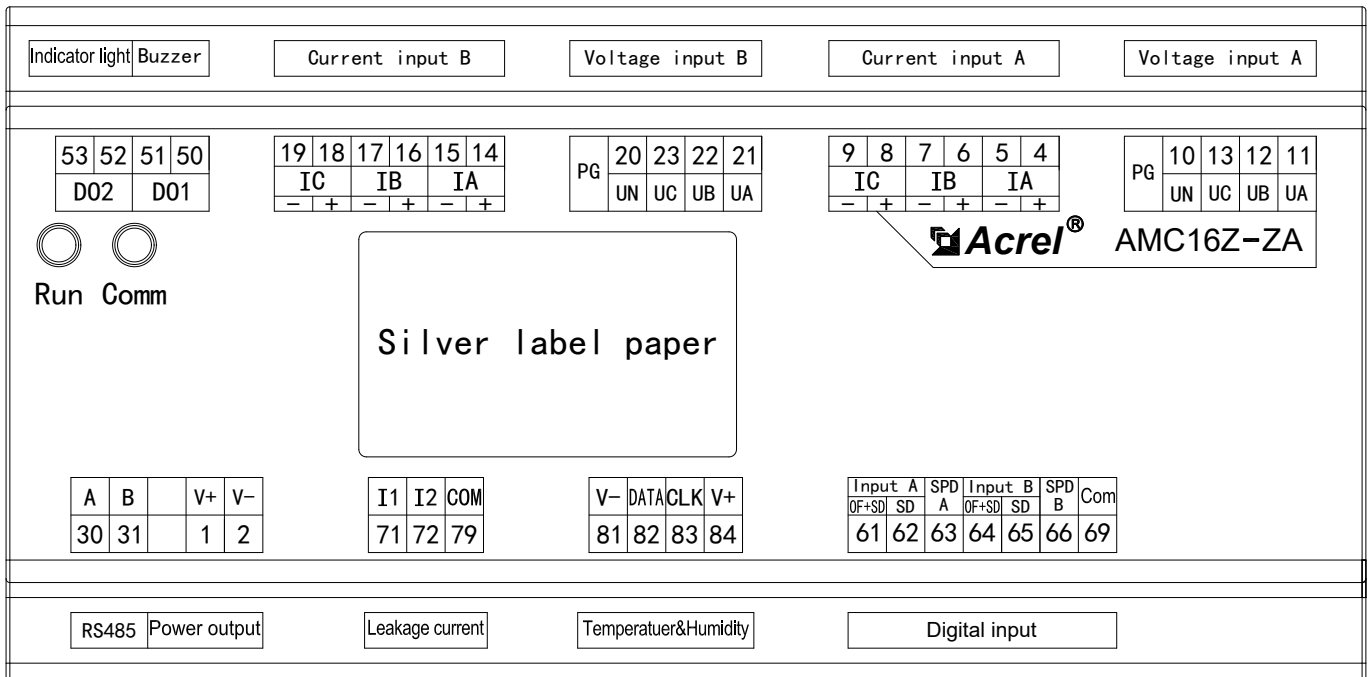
Indicator light Buzzer

Current input B

Voltage input B

Current input A

Voltage input A

| 53 | 52 | 51 | 50 |
|---|---|---|---|
| DO2 | | DO1 | |

| 19 | 18 | 17 | 16 | 15 | 14 |
|---|---|---|---|---|---|
| IC | | IB | | IA | |
| − | + | − | + | − | + |

| PG | 20 | 23 | 22 | 21 |
|---|---|---|---|---|
| | UN | UC | UB | UA |

| 9 | 8 | 7 | 6 | 5 | 4 |
|---|---|---|---|---|---|
| IC | | IB | | IA | |
| − | + | − | + | − | + |

| PG | 10 | 13 | 12 | 11 |
|---|---|---|---|---|
| | UN | UC | UB | UA |

Acrel® AMC16Z-ZA

Run Comm

Silver label paper

| A | B | | V+ | V− |
|---|---|---|---|---|
| 30 | 31 | | 1 | 2 |

| I1 | I2 | COM |
|---|---|---|
| 71 | 72 | 79 |

| V− | DATA | CLK | V+ |
|---|---|---|---|
| 81 | 82 | 83 | 84 |

| Input A OF+SD | Input A SD | SPD A | Input B OF+SD | Input B SD | SPD B | Com |
|---|---|---|---|---|---|---|
| 61 | 62 | 63 | 64 | 65 | 66 | 69 |

RS485 Power output

Leakage current

Temperatuer&Humidity

Digital input